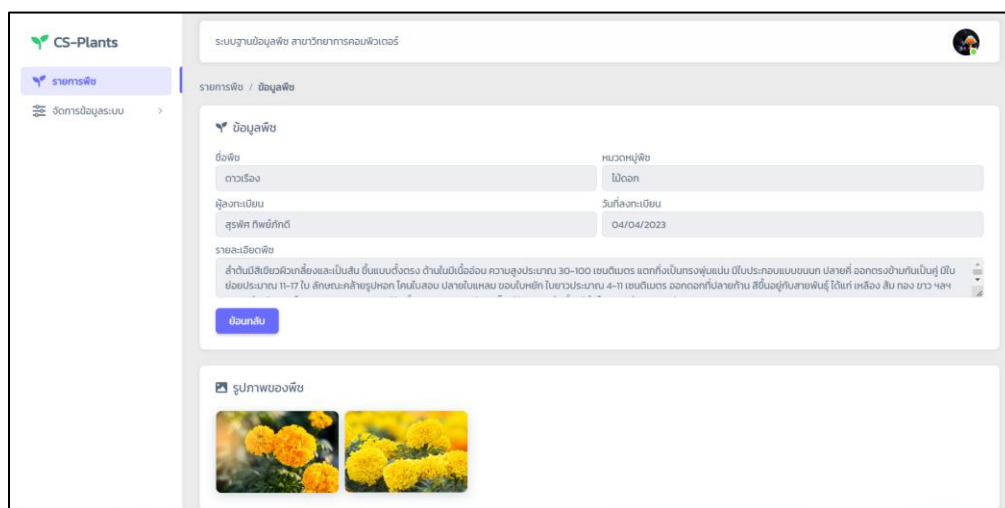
CS-Plants

รายการพืช

จัดการข้อมูลระบบ >

ระบบฐานข้อมูลพืช สาขาวิทยาการคอมพิวเตอร์

รายการพืช / ข้อมูลพืช

ข้อมูลพืช

ชื่อพืช
ดาวเรือง

หมวดหมู่พืช
ไม้ดอก

ผู้ลงทะเบียน
สุรพัศ ทิพย์ภักดี

วันที่ลงทะเบียน
04/04/2023

รายละเอียดพืช
ลำต้นมีสีเขียวผิวเกลี้ยงและเป็นสัน ขึ้นแบบตั้งตรง ด้านในมีเนื้ออ่อน ความสูงประมาณ 30-100 เซนติเมตร แตกกิ่งเป็นทรงพุ่มแน่น มีใบประกอบแบบขนนก ปลายคี่ ออกตรงข้ามกันเป็นคู่ มีใบย่อยประมาณ 11-17 ใบ ลักษณะคล้ายรูปหอก โคนใบสอบ ปลายใบแหลม ขอบใบหยัก ใบยาวประมาณ 4-11 เซนติเมตร ออกดอกที่ปลายก้าน สีขึ้นอยู่กับสายพันธุ์ ได้แก่ เหลือง ส้ม ทอง ขาว ฯลฯ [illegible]

ย้อนกลับ

รูปภาพของพืช